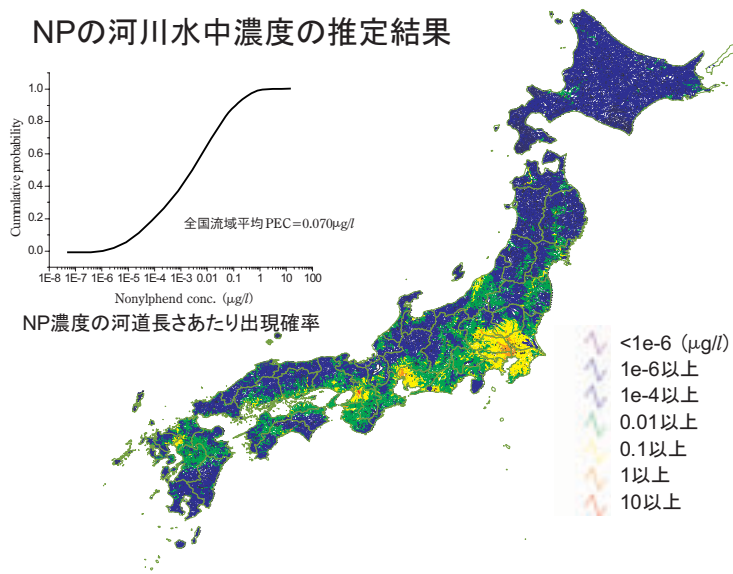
NPの河川水中濃度の推定結果

Cummlative probability

1.0
0.8
0.6
0.4
0.2
0.0

全国流域平均PEC＝0.070μg/$l$

1E-8 1E-7 1E-6 1E-5 1E-4 1E-3 0.01 0.1 1 10 100

Nonylphend conc. (μg/$l$)

NP濃度の河道長さあたり出現確率

<1e-6 (μg/$l$)
1e-6以上
1e-4以上
0.01以上
0.1以上
1以上
10以上